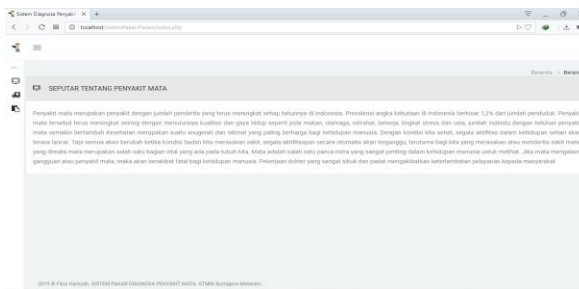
Sistem Diagnosa Penyakit ×

localhost/sistemfakar/helper/index.php

Beranda › Beran

SEPUTAR TENTANG PENYAKIT MATA

Penyakit mata merupakan penyakit dengan jumlah penderita yang terus meningkat setiap tahunnya di indonesia. Prevalensi angka kebutaan di indonesia berkisar 1,2% dari jumlah penduduk. Penyakit mata tersebut terus meningkat seiring dengan menurunnya kualitas dan gaya hidup seperti pola makan, olahraga, istirahat, bekerja, tingkat stress dan usia, jumlah individu dengan keluhan penyakit mata semakin bertambah Kesehatan merupakan suatu anugerah dan nikmat yang paling berharga bagi kehidupan manusia. Dengan kondisi kita sehat, segala aktifitas dalam kehidupan sehari akan terasa lancar. Tapi semua akan berubah ketika kondisi badan kita merasakan sakit, segala aktifitaspun secara otomatis akan terganggu, terutama bagi kita yang merasakan sakit mata. Mata yang dimata mata merupakan salah satu bagian vital yang ada pada tubuh kita. Mata adalah salah satu panca indra yang sangat penting dalam kehidupan manusia untuk melihat. Jika mata mengalami gangguan atau penyakit mata, maka akan berakibat fatal bagi kehidupan manusia. Pekerjaan dokter yang sangat sibuk dan padat mengakibatkan keterlambatan pelayanan kepada masyarakat

2019 © Fikry Hamzah. SISTEM PAKAR DIAGNOSA PENYAKIT MATA. STMIK Bumigora Mataram